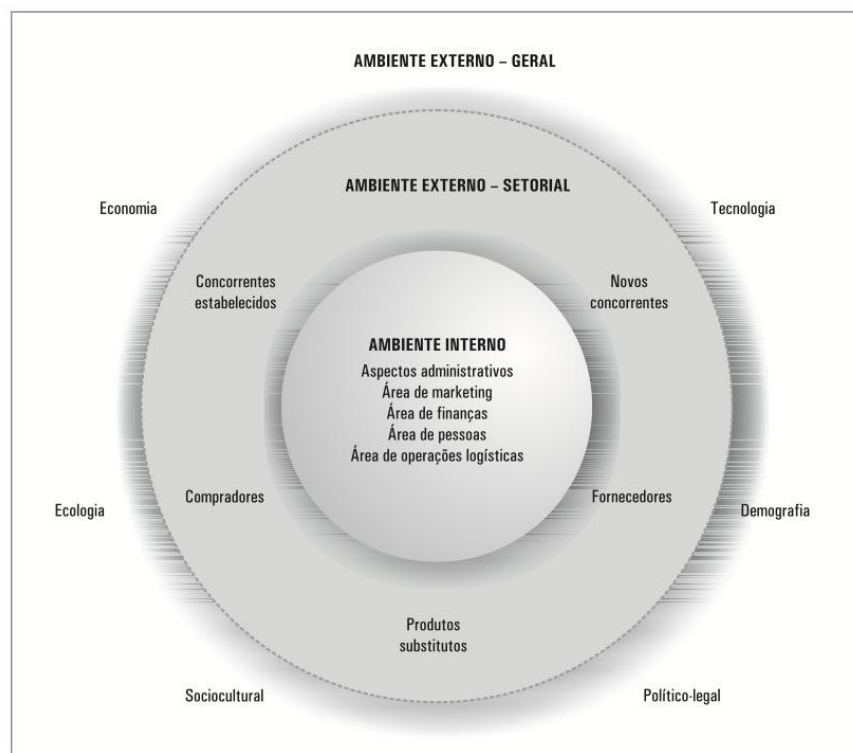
AMBIENTE EXTERNO – GERAL

AMBIENTE EXTERNO – SETORIAL

Economia

Tecnologia

Concorrentes estabelecidos

Novos concorrentes

AMBIENTE INTERNO
Aspectos administrativos
Área de marketing
Área de finanças
Área de pessoas
Área de operações logísticas

Ecologia

Compradores

Fornecedores

Demografia

Produtos substitutos

Sociocultural

Político-legal